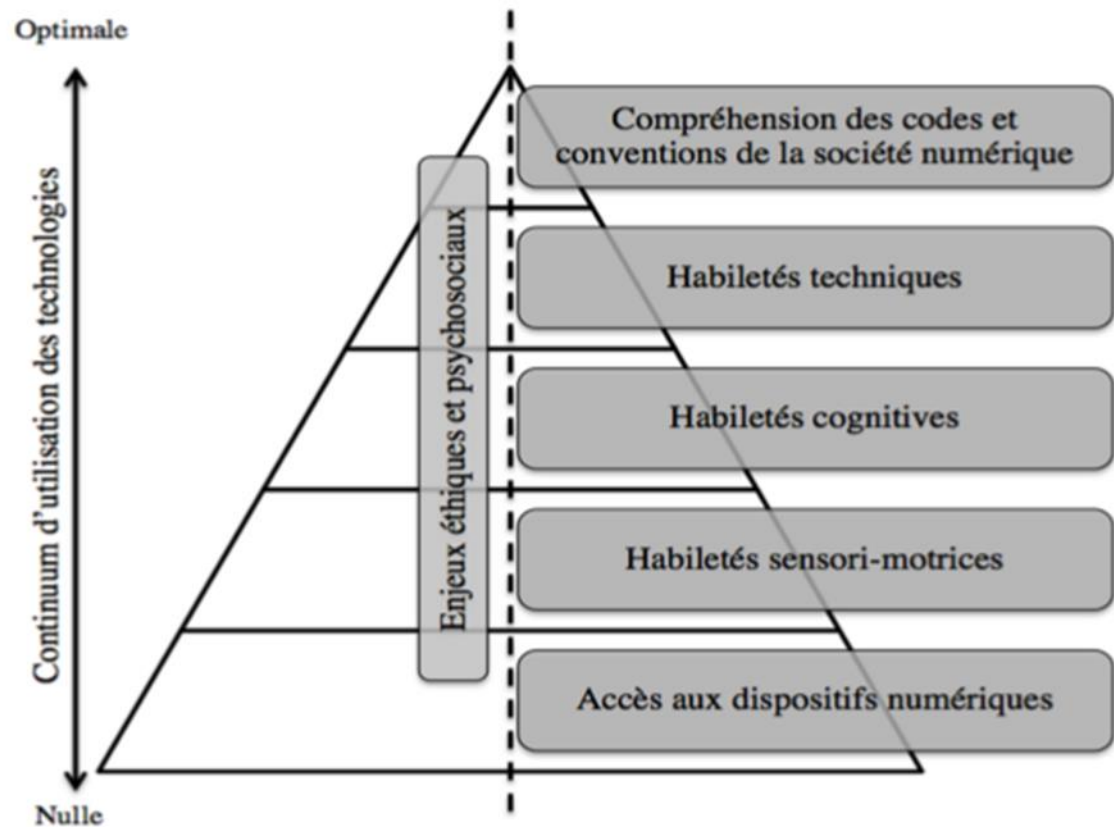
Optimale

Continuum d'utilisation des technologies

Nulle

Enjeux éthiques et psychosociaux

Compréhension des codes et conventions de la société numérique

Habiletés techniques

Habiletés cognitives

Habiletés sensori-motrices

Accès aux dispositifs numériques